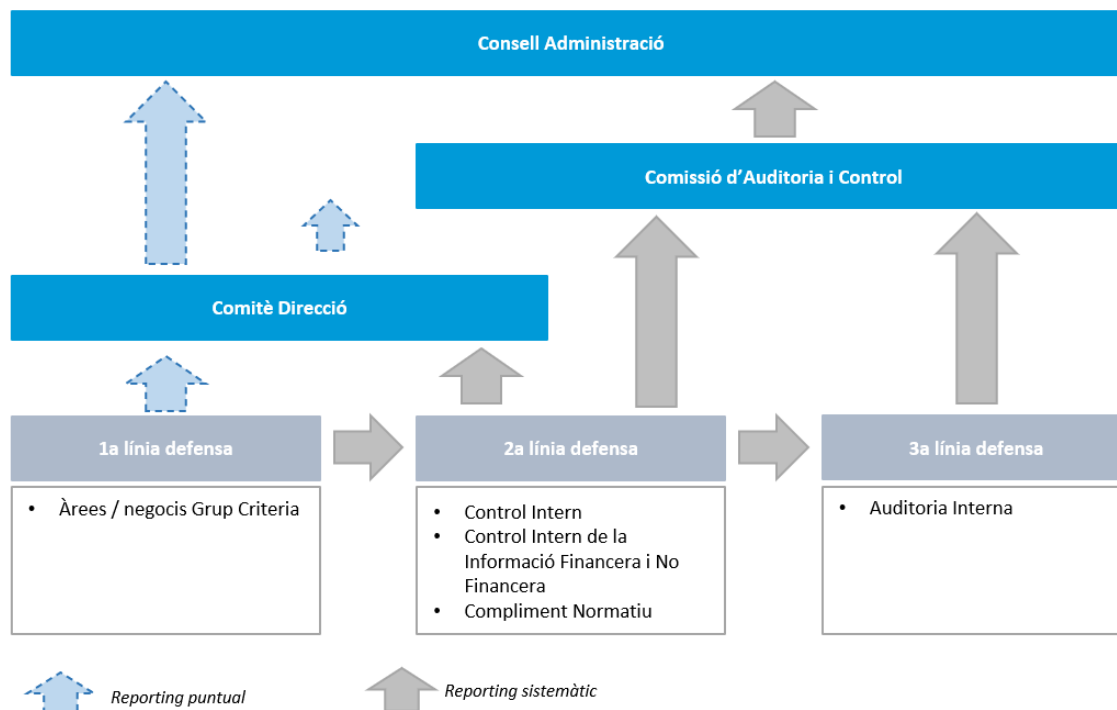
Consell Administració

Comissió d'Auditoria i Control

Comitè Direcció

1a línia defensa

- Àrees / negocis Grup Criteria

2a línia defensa

- Control Intern
- Control Intern de la Informació Financera i No Financera
- Compliment Normatiu

3a línia defensa

- Auditoria Interna

Reporting puntual

Reporting sistemàtic